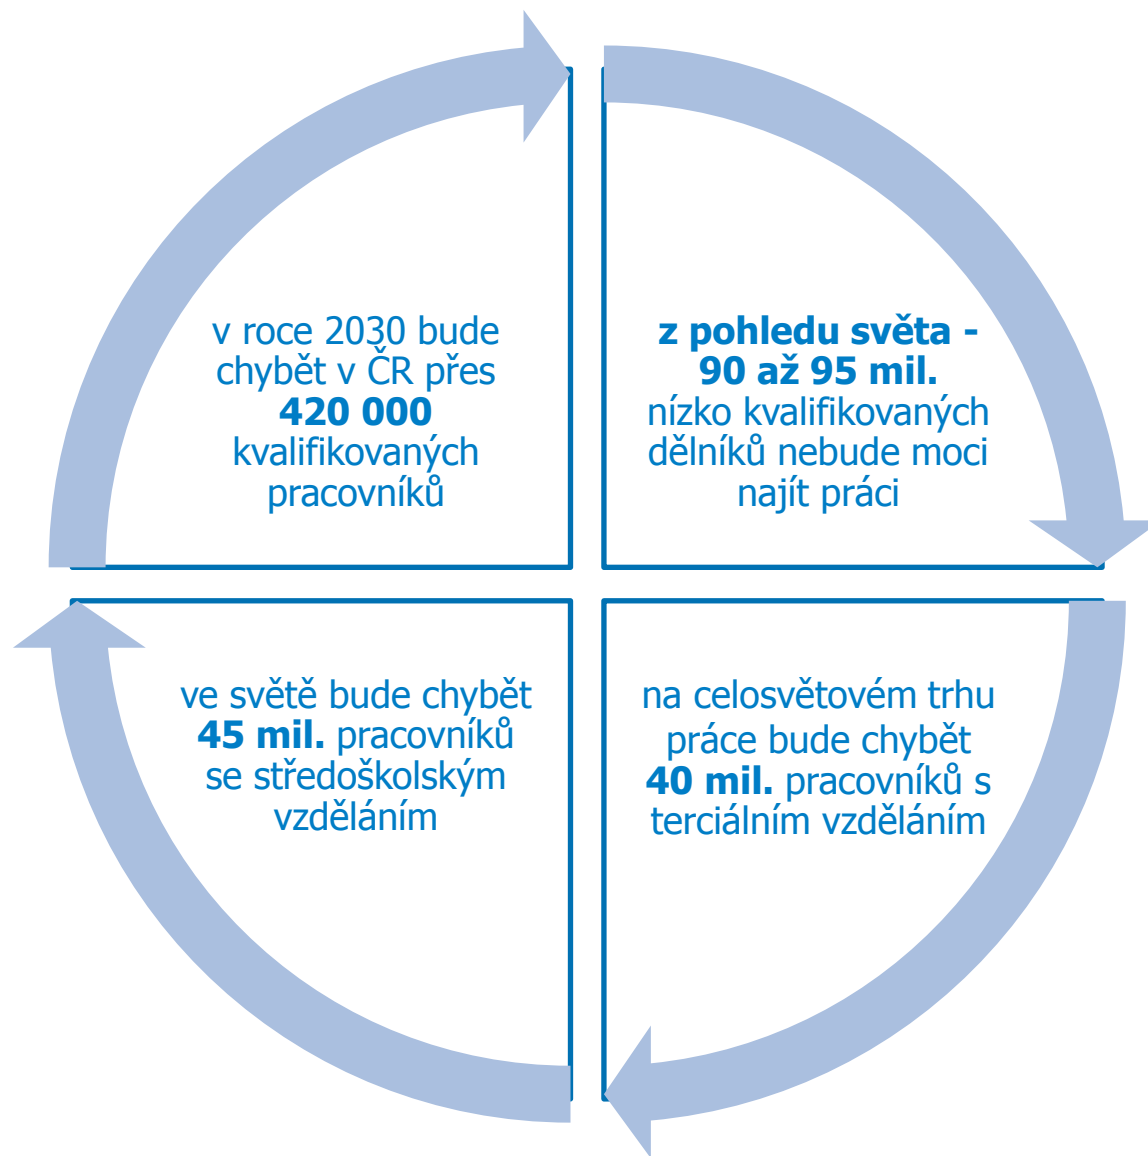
v roce 2030 bude chybět v ČR přes **420 000** kvalifikovaných pracovníků

**z pohledu světa - 90 až 95 mil.** nízko kvalifikovaných dělníků nebude moci najít práci

ve světě bude chybět **45 mil.** pracovníků se středoškolským vzděláním

na celosvětovém trhu práce bude chybět **40 mil.** pracovníků s terciálním vzděláním